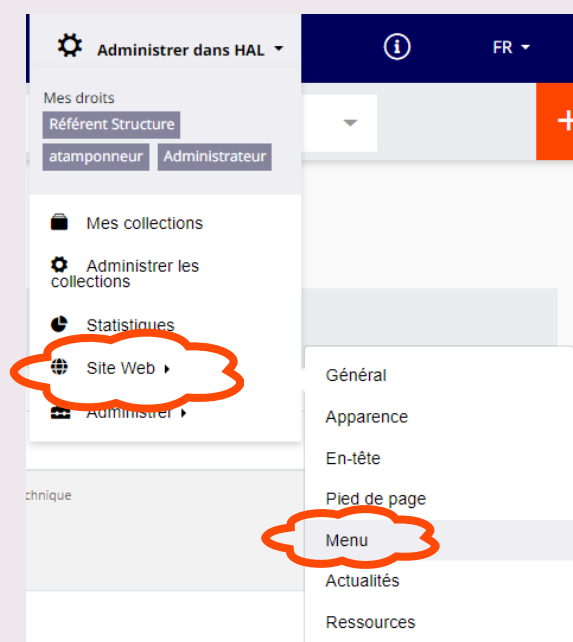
Administrer dans HAL

FR

Mes droits

Référent Structure

atamponneur

Administrateur

Mes collections

Administrer les collections

Statistiques

Site Web

Administrer

chnique

Général

Apparence

En-tête

Pied de page

Menu

Actualités

Ressources